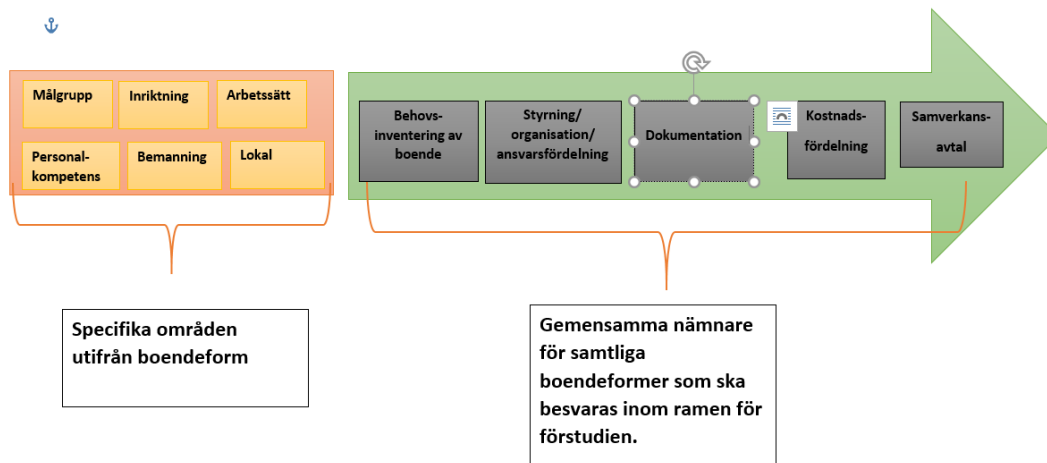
Målgrupp

Inriktning

Arbetssätt

Personal-kompetens

Bemanning

Lokal

Behovs-inventering av boende

Styrning/ organisation/ ansvarsfördelning

Dokumentation

Kostnads-fördelning

Samverkans-avtal

Specifika områden utifrån boendeform

Gemensamma nämnare för samtliga boendeformer som ska besvaras inom ramen för förstudien.